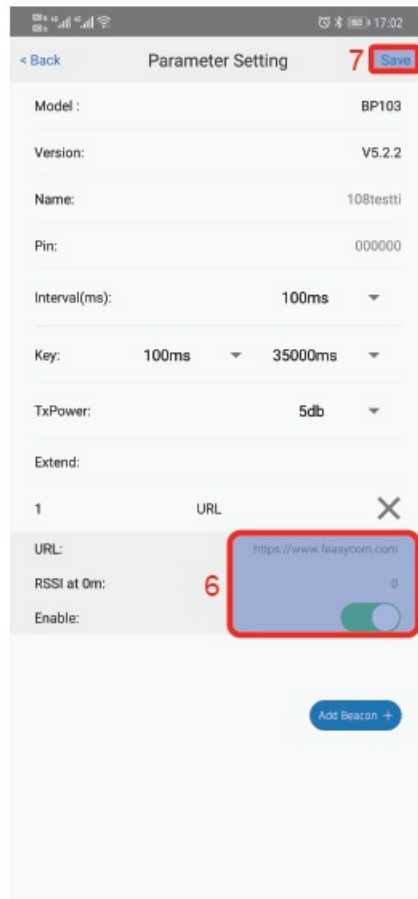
17:02

< Back Parameter Setting 7 Save

Model : BP103

Version: V5.2.2

Name: 108testti

Pin: 000000

Interval(ms): 100ms

Key: 100ms 35000ms

TxPower: 5db

Extend:

1 URL

URL: https://www.feasycom.com

RSSI at 0m: 6 0

Enable:

Add Beacon +